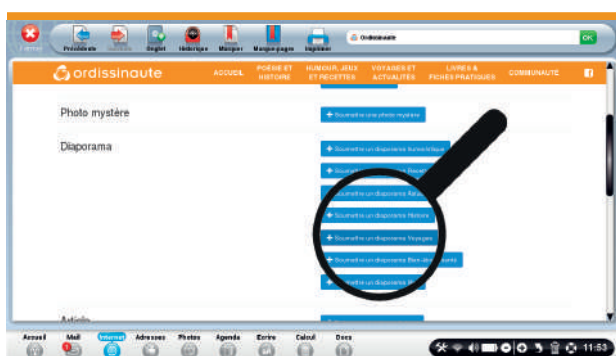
Fermer Précédente Suivante Onglet Historique Marquer Marque-pages Imprimer Ordissinaute OK

ordissinaute ACCUEIL POÉSIE ET HISTOIRE HUMOUR, JEUX ET RECETTES VOYAGES ET ACTUALITÉS LIVRES & FICHES PRATIQUES COMMUNAUTÉ

Photo mystère
+ Soumettre une photo mystère

Diaporama
+ Soumettre un diaporama Humoristique
+ Soumettre un diaporama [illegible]
+ Soumettre un diaporama Nature
+ Soumettre un diaporama Histoire
+ Soumettre un diaporama Voyages
+ Soumettre un diaporama Bien-être et santé
+ Soumettre un diaporama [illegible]

Article

Accueil Mail Internet Adresses Photos Agenda Ecrire Calcul Docs 11:53